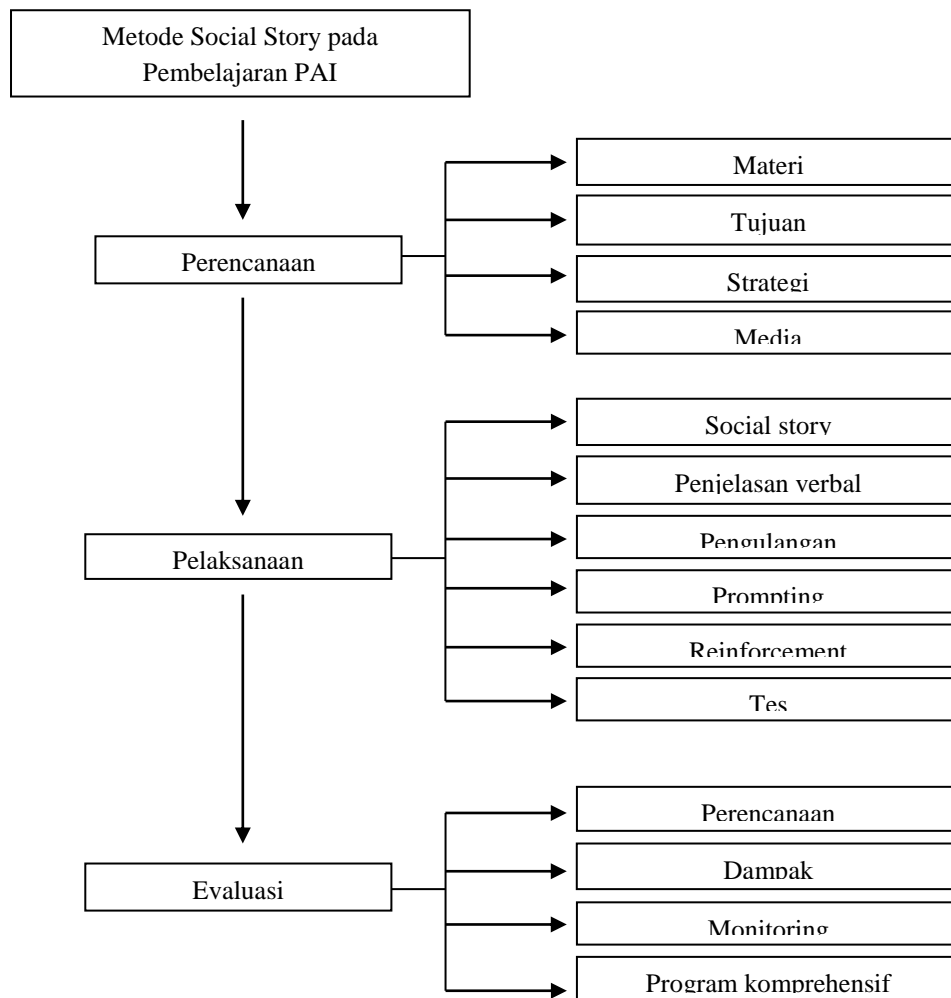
Metode Social Story pada Pembelajaran PAI

Perencanaan

Materi

Tujuan

Strategi

Media

Pelaksanaan

Social story

Penjelasan verbal

Pengulangan

Prompting

Reinforcement

Tes

Evaluasi

Perencanaan

Dampak

Monitoring

Program komprehensif